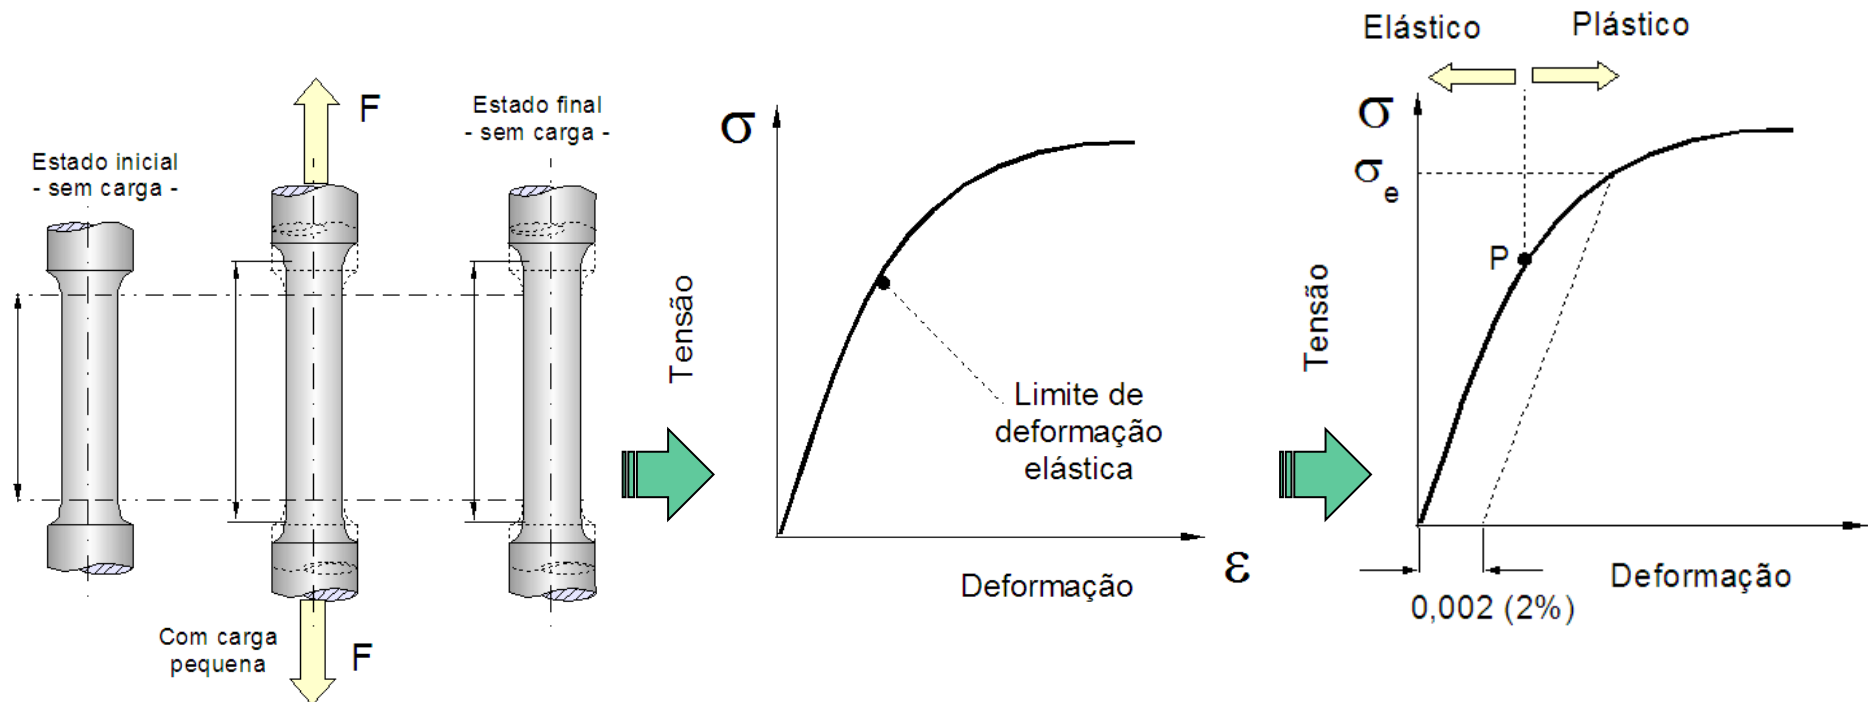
Estado inicial
- sem carga -

F

Estado final
- sem carga -

Com carga
pequena

F

$\sigma$

Tensão

Limite de
deformação
elástica

Deformação

$\varepsilon$

Elástico

Plástico

$\sigma$

$\sigma_e$

P

Tensão

Deformação

0,002 (2%)